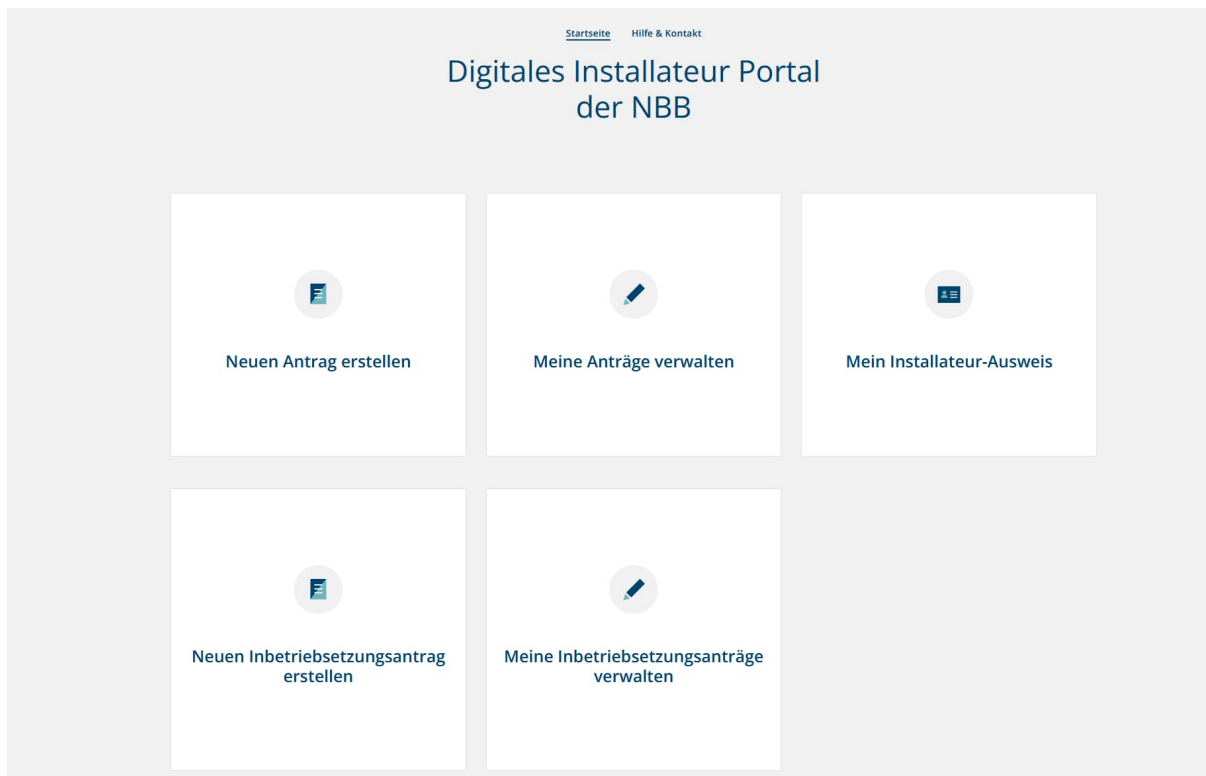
Startseite Hilfe & Kontakt

Digitales Installateur Portal der NBB

Neuen Antrag erstellen

Meine Anträge verwalten

Mein Installateur-Ausweis

Neuen Inbetriebsetzungsantrag erstellen

Meine Inbetriebsetzungsanträge verwalten